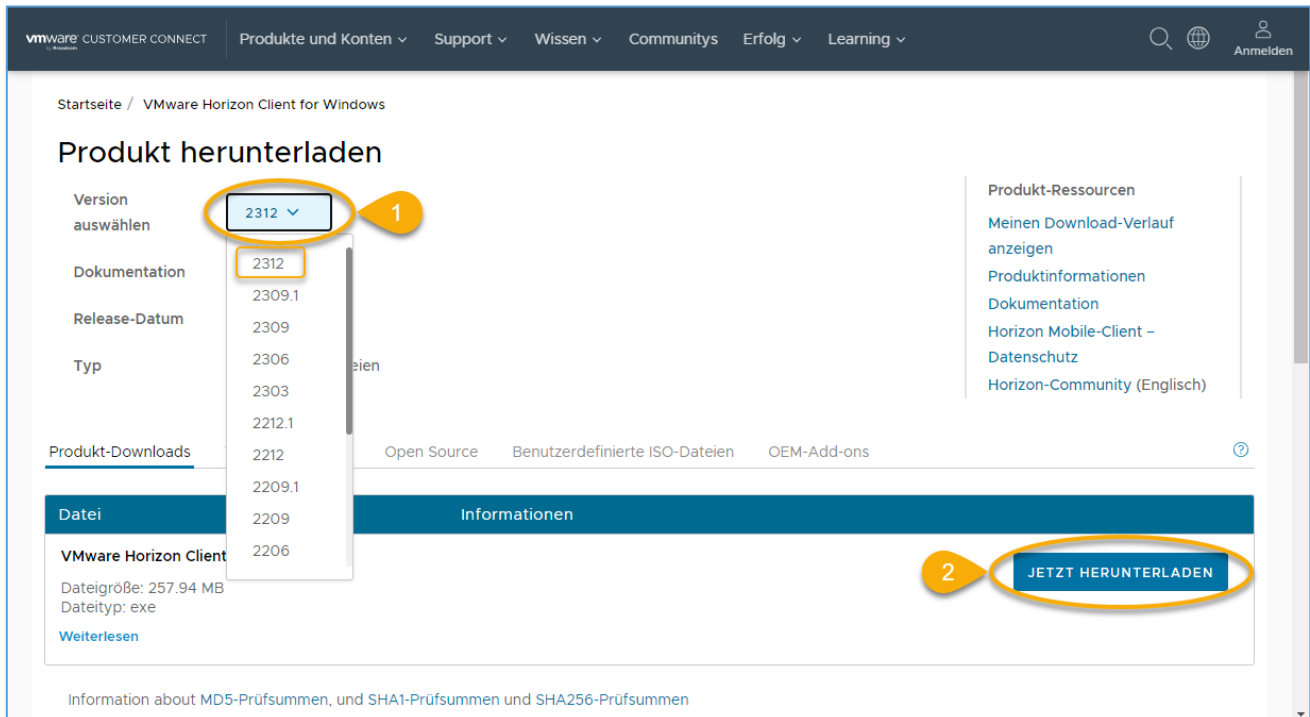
vmware by Broadcom CUSTOMER CONNECT Produkte und Konten Support Wissen Communitys Erfolg Learning Anmelden

Startseite / VMware Horizon Client for Windows

Produkt herunterladen

Version auswählen 2312 1

2312
2309.1
2309
2306
2303
2212.1
2212
2209.1
2209
2206

Dokumentation

Release-Datum

Typ eien

Produkt-Ressourcen
Meinen Download-Verlauf anzeigen
Produktinformationen
Dokumentation
Horizon Mobile-Client – Datenschutz
Horizon-Community (Englisch)

Produkt-Downloads Open Source Benutzerdefinierte ISO-Dateien OEM-Add-ons ?

| Datei | Informationen |
|---|---|
| VMware Horizon Client Dateigröße: 257.94 MB Dateityp: exe Weiterlesen | 2 JETZT HERUNTERLADEN |

Information about MD5-Prüfsummen, und SHA1-Prüfsummen und SHA256-Prüfsummen